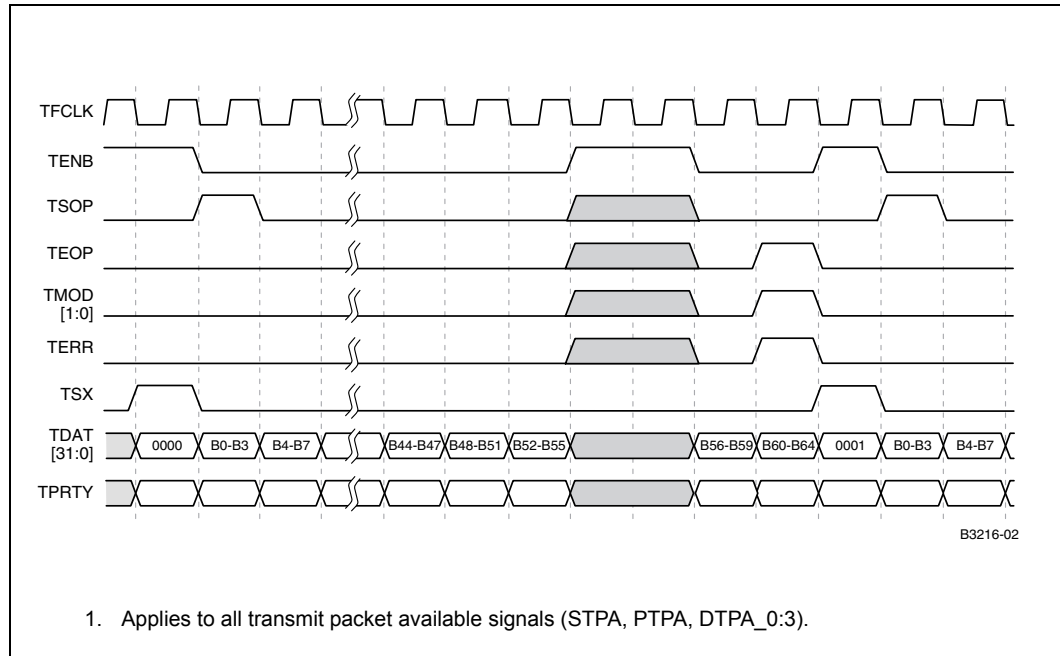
TFCLK
TENB
TSOP
TEOP
TMOD [1:0]
TERR
TSX
TDAT [31:0]
TPRTY

0000 B0-B3 B4-B7 B44-B47 B48-B51 B52-B55 B56-B59 B60-B64 0001 B0-B3 B4-B7

B3216-02

1. Applies to all transmit packet available signals (STPA, PTPA, DTPA_0:3).